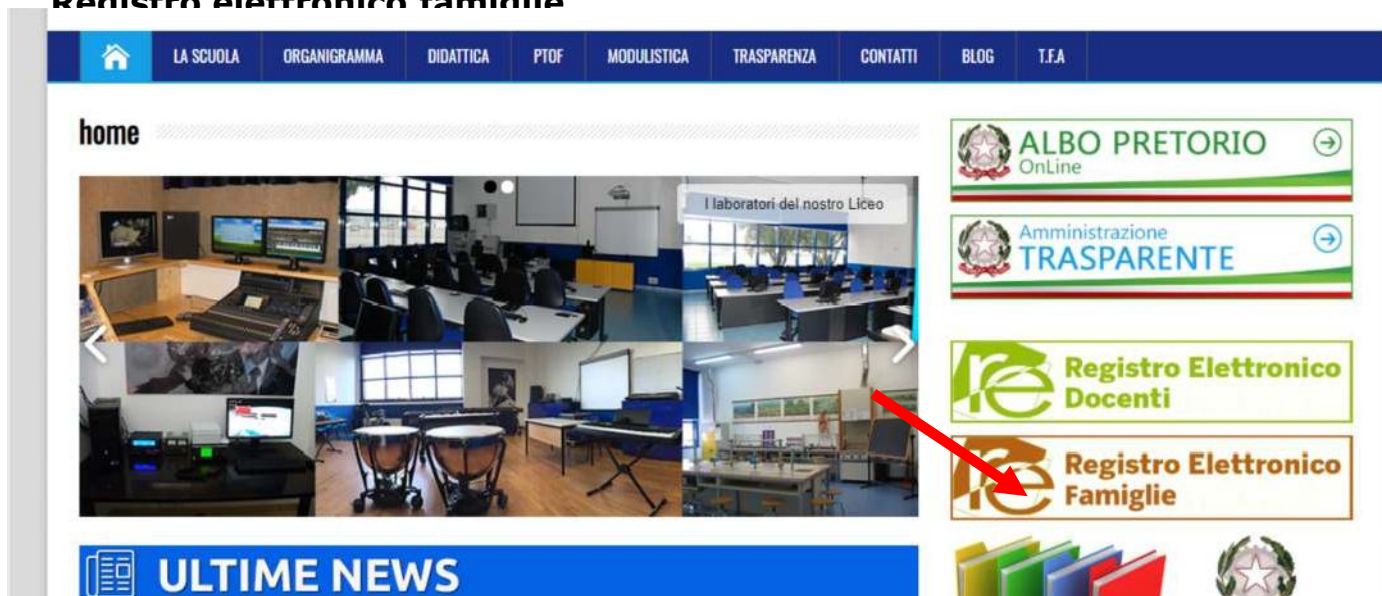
LA SCUOLA ORGANIGRAMMA DIDATTICA PTOF MODULISTICA TRASPARENZA CONTATTI BLOG T.F.A

home

I laboratori del nostro Liceo

ALBO PRETORIO OnLine

Amministrazione TRASPARENTE

Registro Elettronico Docenti

Registro Elettronico Famiglie

ULTIME NEWS